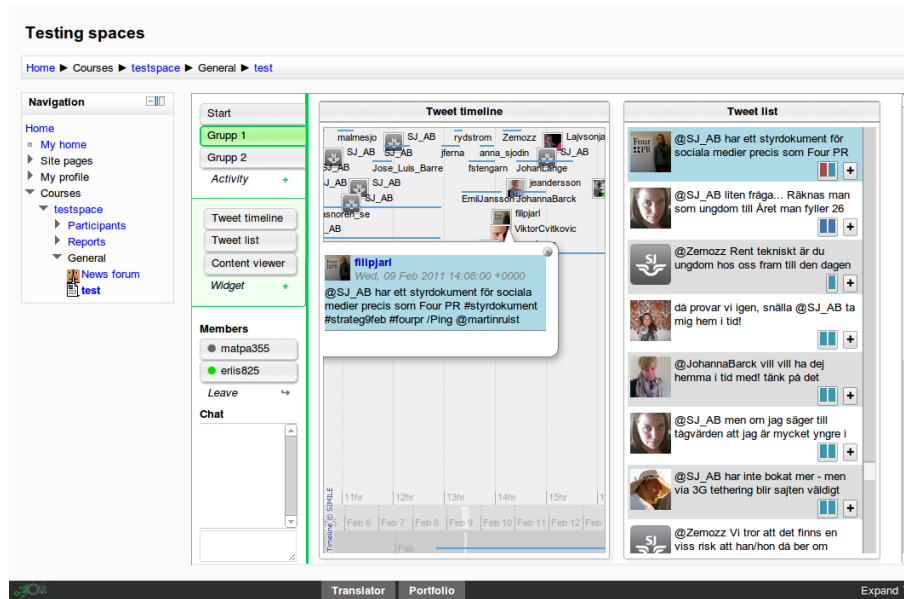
Testing spaces

Home ► Courses ► testspace ► General ► test

Navigation

Home
My home
Site pages
My profile
Courses
testspace
Participants
Reports
General
News forum
test

Start
Grupp 1
Grupp 2
Activity +

Tweet timeline
Tweet list
Content viewer
Widget +

Members
matpa355
erlis825
Leave

Chat

Tweet timeline

malmesjo SJ_AB rydstrom Zemozz Lajvsonja
SJ_AB SJ_AB jferna anna_sjodin SJ_AB
SJ_AB Jose_Luis_Barre fstengarn JohanLange
SJ_AB SJ_AB jeandersson
SJ_AB EmilJansson JohannaBarck
snoren_se filipjarl
_AB ViktorCvitkovic

filipjarl
Wed, 09 Feb 2011 14:08:00 +0000
@SJ_AB har ett styrdokument för sociala medier precis som Four PR #styrdokument #strateg9feb #fourpr /Ping @martinruist

11hr 12hr 13hr 14hr 15hr
Feb 6 Feb 7 Feb 8 Feb 9 Feb 10 Feb 11 Feb 12 Feb
Feb
Timeline © SIMILE

Tweet list

@SJ_AB har ett styrdokument för sociala medier precis som Four PR +
@SJ_AB liten fråga... Räknas man som ungdom till Året man fyller 26 +
@Zemozz Rent tekniskt är du ungdom hos oss fram till den dagen +
då provar vi igen, snälla @SJ_AB ta mig hem i tid! +
@JohannaBarck vill vill ha dej hemma i tid med! tänk på det +
@SJ_AB men om jag säger till tågvärden att jag är mycket yngre i +
@SJ_AB har inte bokat mer - men via 3G tethering blir sajten väldigt +
@Zemozz Vi tror att det finns en viss risk att han/hon då ber om

Translator Portfolio Expand